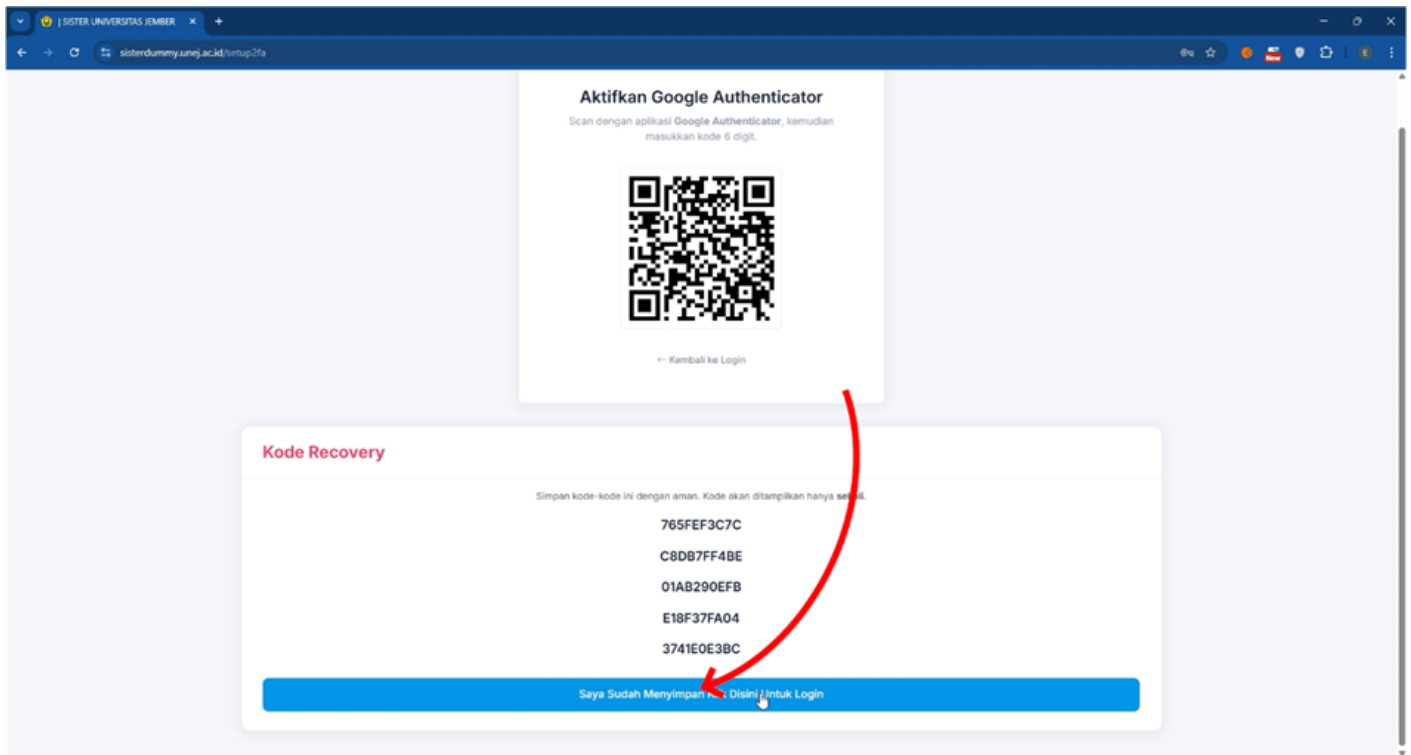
| SISTER UNIVERSITAS JEMBER

sisterdummy.unej.ac.id/setup2fa

Aktifkan Google Authenticator

Scan dengan aplikasi Google Authenticator, kemudian masukkan kode 6 digit.

← Kembali ke Login

Kode Recovery

Simpan kode-kode ini dengan aman. Kode akan ditampilkan hanya se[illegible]li.

765FEF3C7C

C8DB7FF4BE

01AB290EFB

E18F37FA04

3741E0E3BC

Saya Sudah Menyimpan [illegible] Disini / Untuk Login